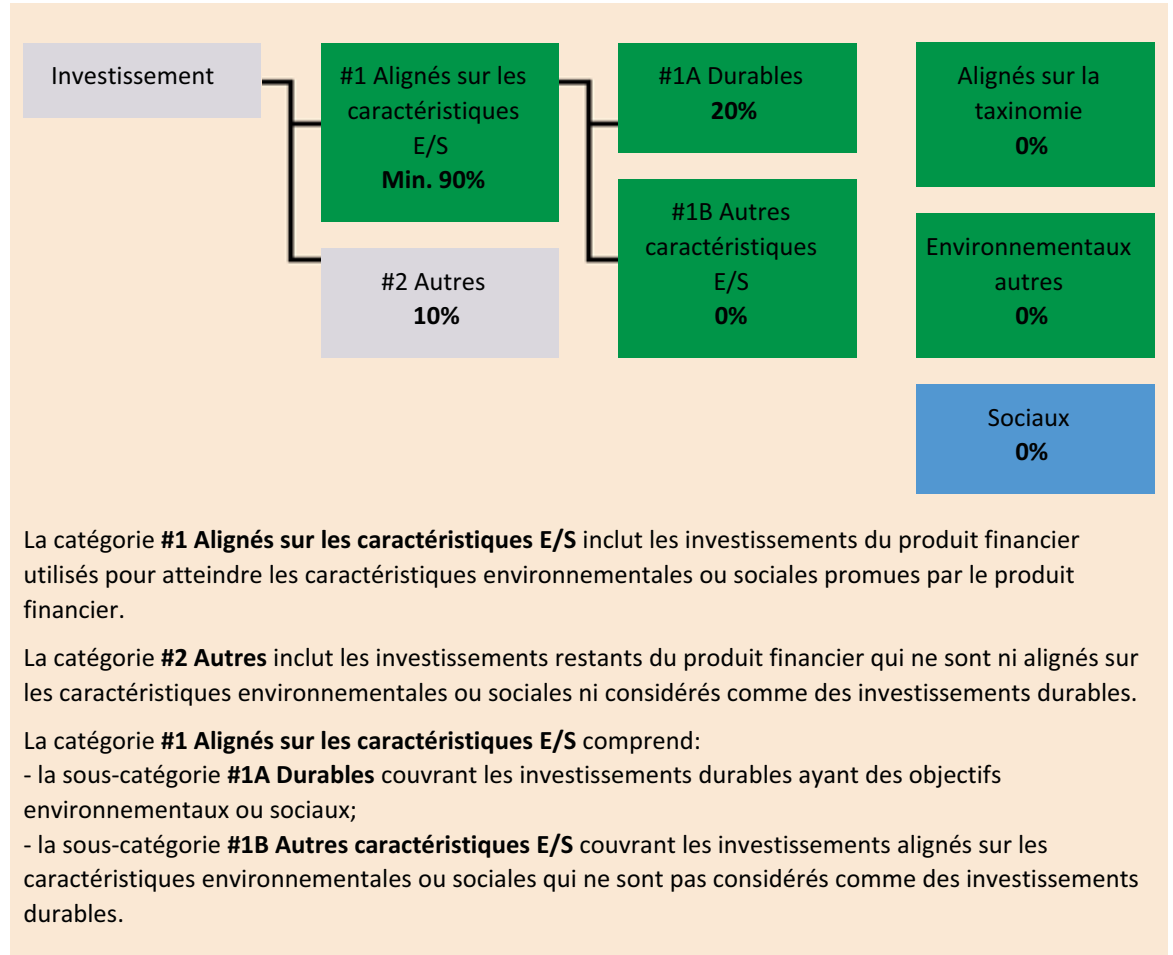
Investissement

#1 Alignés sur les caractéristiques E/S
**Min. 90%**

#2 Autres
**10%**

#1A Durables
**20%**

#1B Autres caractéristiques E/S
**0%**

Alignés sur la taxinomie
**0%**

Environnementaux autres
**0%**

Sociaux
**0%**

La catégorie **#1 Alignés sur les caractéristiques E/S** inclut les investissements du produit financier utilisés pour atteindre les caractéristiques environnementales ou sociales promues par le produit financier.

La catégorie **#2 Autres** inclut les investissements restants du produit financier qui ne sont ni alignés sur les caractéristiques environnementales ou sociales ni considérés comme des investissements durables.

La catégorie **#1 Alignés sur les caractéristiques E/S** comprend:
- la sous-catégorie **#1A Durables** couvrant les investissements durables ayant des objectifs environnementaux ou sociaux;
- la sous-catégorie **#1B Autres caractéristiques E/S** couvrant les investissements alignés sur les caractéristiques environnementales ou sociales qui ne sont pas considérés comme des investissements durables.